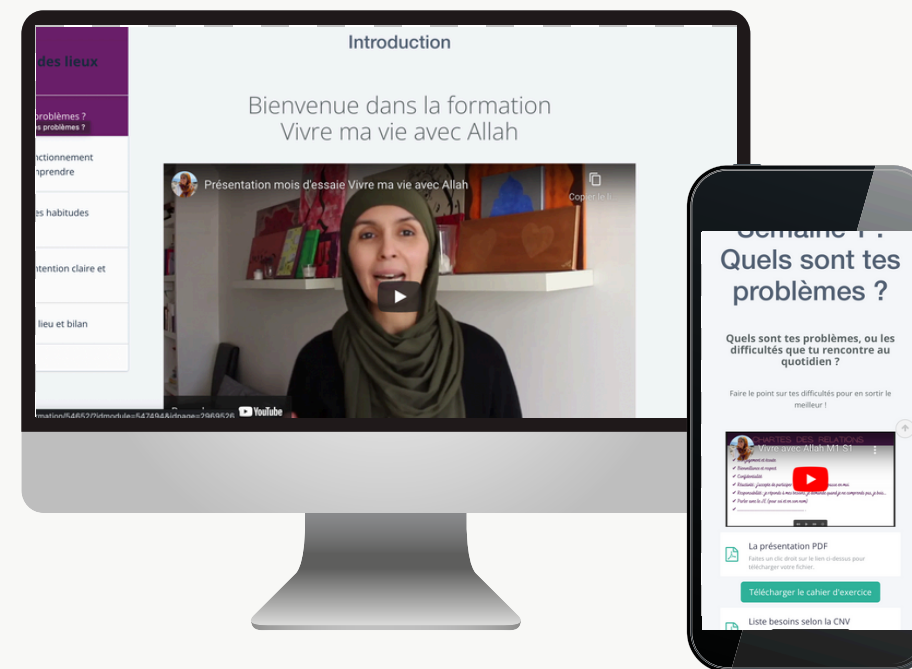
des lieux

problèmes ?
s problèmes ?

nctionnement
nprendre

es habitudes

ntention claire et

lieu et bilan

Introduction

Bienvenue dans la formation
Vivre ma vie avec Allah

Présentation mois d'essaie Vivre ma vie avec Allah

Copier le li

YouTube

rmation/54652/?idmodule=54749&idpage=2969626

Semaine 1 :
Quels sont tes problèmes ?

Quels sont tes problèmes, ou les difficultés que tu rencontre au quotidien ?

Faire le point sur tes difficultés pour en sortir le meilleur !

CHARTES DES RELATIONS
Vivre avec Allah M1-S1

La présentation PDF
Faites un clic droit sur le lien ci-dessus pour télécharger votre fichier.

Télécharger le cahier d'exercice

Liste besoins selon la CNV